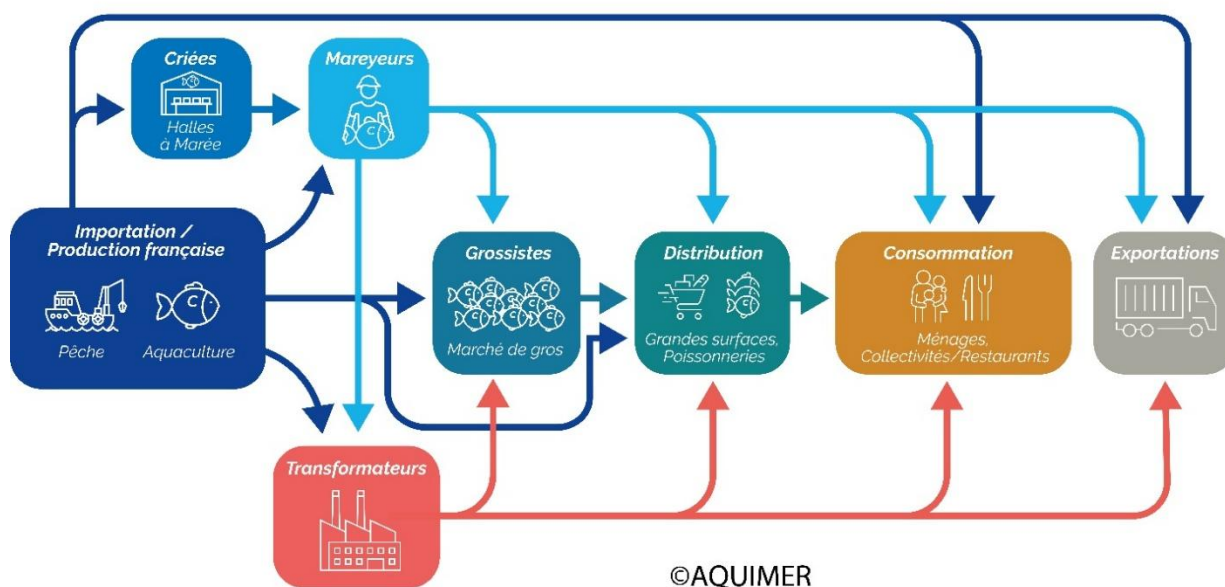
Criées
Halles à Marée

Mareyeurs

Importation / Production française
Pêche
Aquaculture

Grossistes
Marché de gros

Distribution
Grandes surfaces, Poissonneries

Consommation
Ménages, Collectivités/Restaurants

Exportations

Transformateurs

©AQUIMER